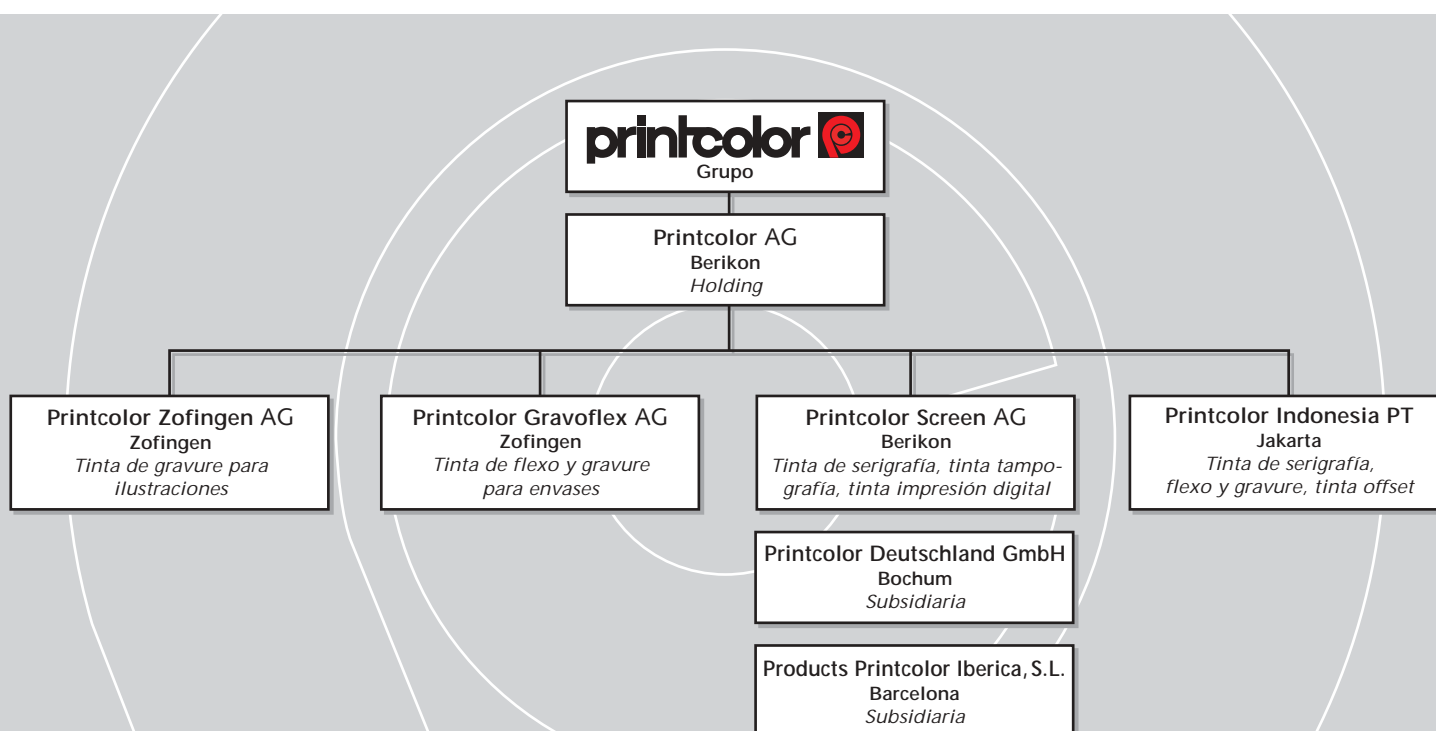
printcolor
Grupo

Printcolor AG
Berikon
Holding

Printcolor Zofingen AG
Zofingen
Tinta de gravure para ilustraciones

Printcolor Gravoflex AG
Zofingen
Tinta de flexo y gravure para envases

Printcolor Screen AG
Berikon
Tinta de serigrafía, tinta tampografía, tinta impresión digital

Printcolor Indonesia PT
Jakarta
Tinta de serigrafía, flexo y gravure, tinta offset

Printcolor Deutschland GmbH
Bochum
Subsidiaria

Products Printcolor Iberica, S.L.
Barcelona
Subsidiaria